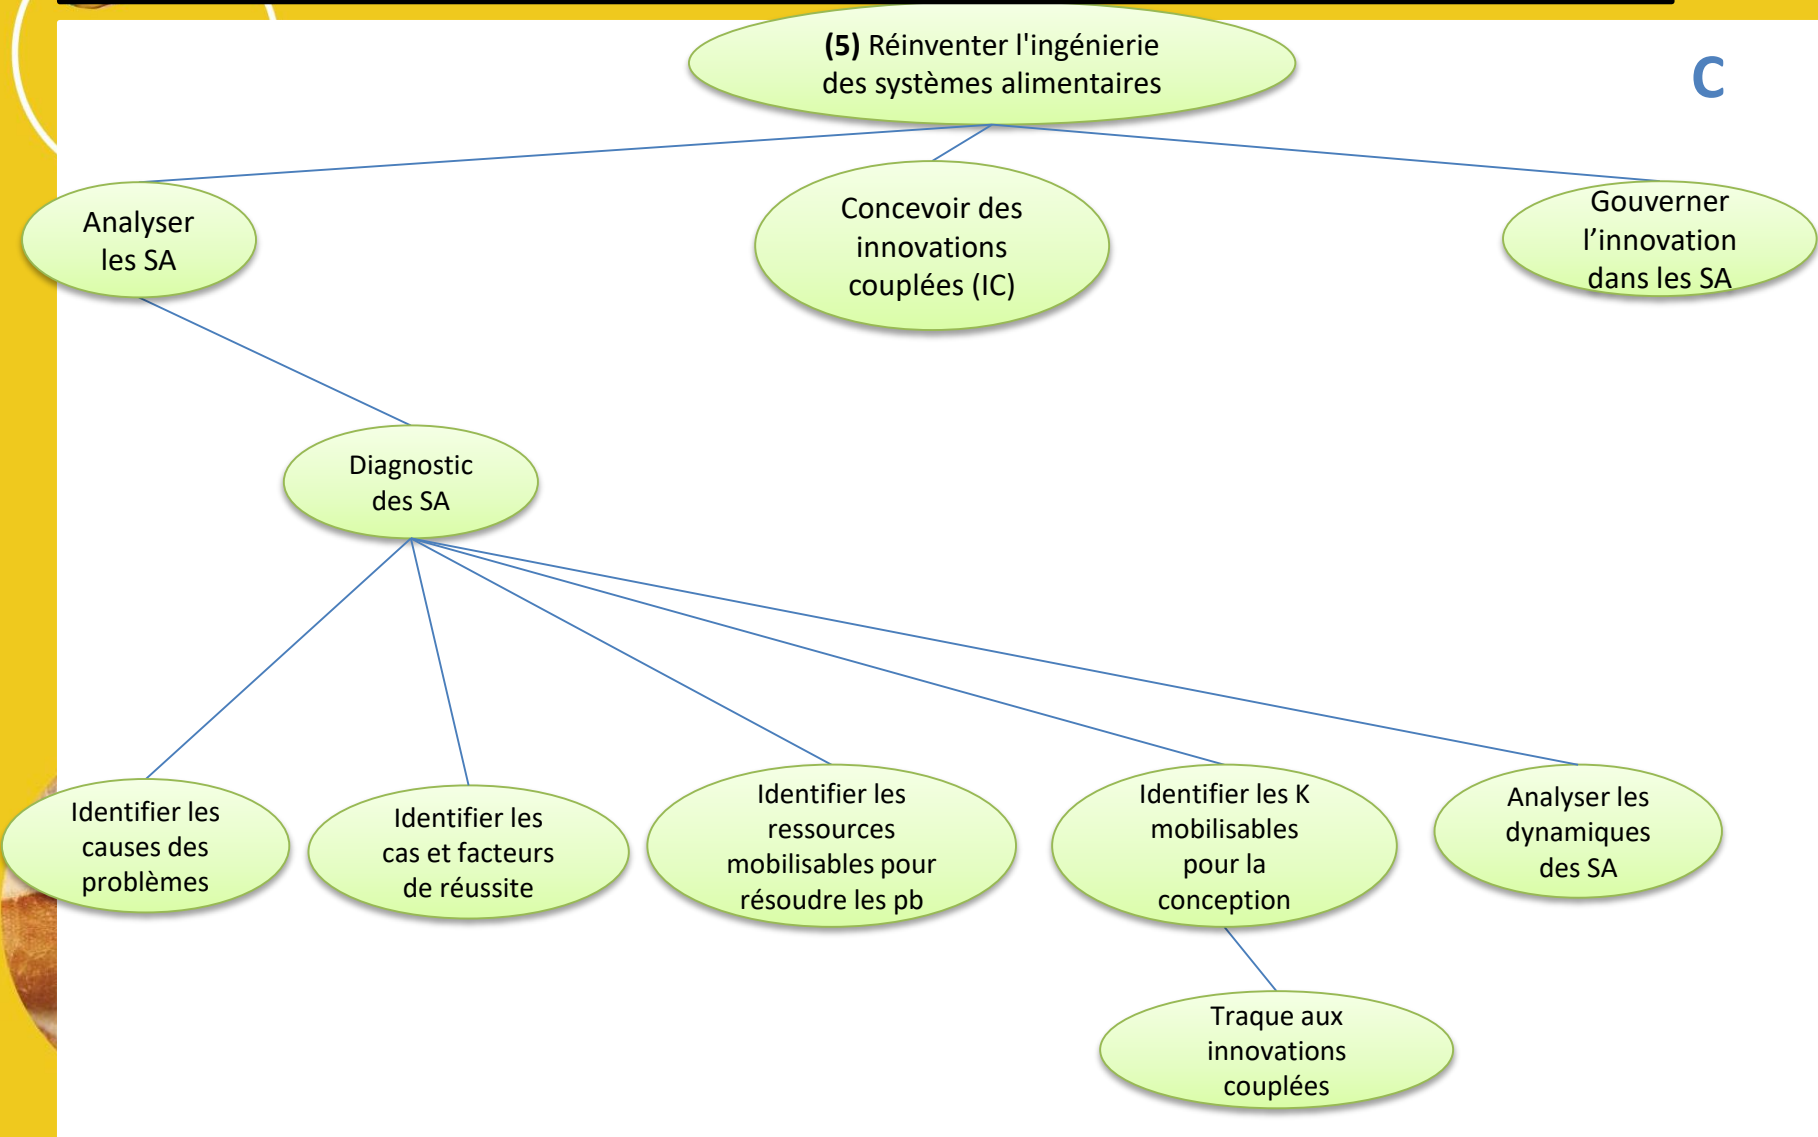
**(5)** Réinventer l'ingénierie des systèmes alimentaires

C

Analyser les SA

Concevoir des innovations couplées (IC)

Gouverner l’innovation dans les SA

Diagnostic des SA

Identifier les causes des problèmes

Identifier les cas et facteurs de réussite

Identifier les ressources mobilisables pour résoudre les pb

Identifier les K mobilisables pour la conception

Analyser les dynamiques des SA

Traque aux innovations couplées